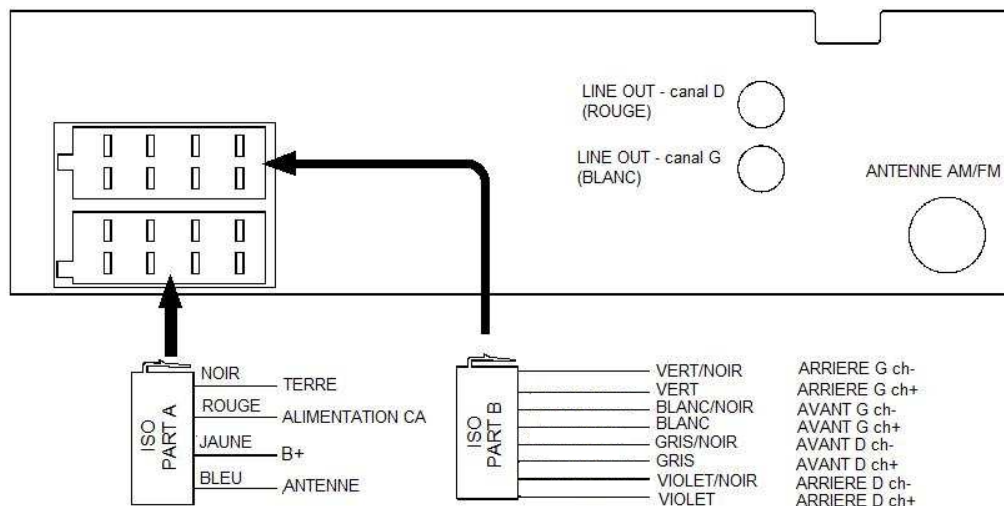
LINE OUT - canal D
(ROUGE)

LINE OUT - canal G
(BLANC)

ANTENNE AM/FM

ISO
PART A

NOIR — TERRE
ROUGE — ALIMENTATION CA
JAUNE — B+
BLEU — ANTENNE

ISO
PART B

VERT/NOIR — ARRIERE G ch-
VERT — ARRIERE G ch+
BLANC/NOIR — AVANT G ch-
BLANC — AVANT G ch+
GRIS/NOIR — AVANT D ch-
GRIS — AVANT D ch+
VIOLET/NOIR — ARRIERE D ch-
VIOLET — ARRIERE D ch+